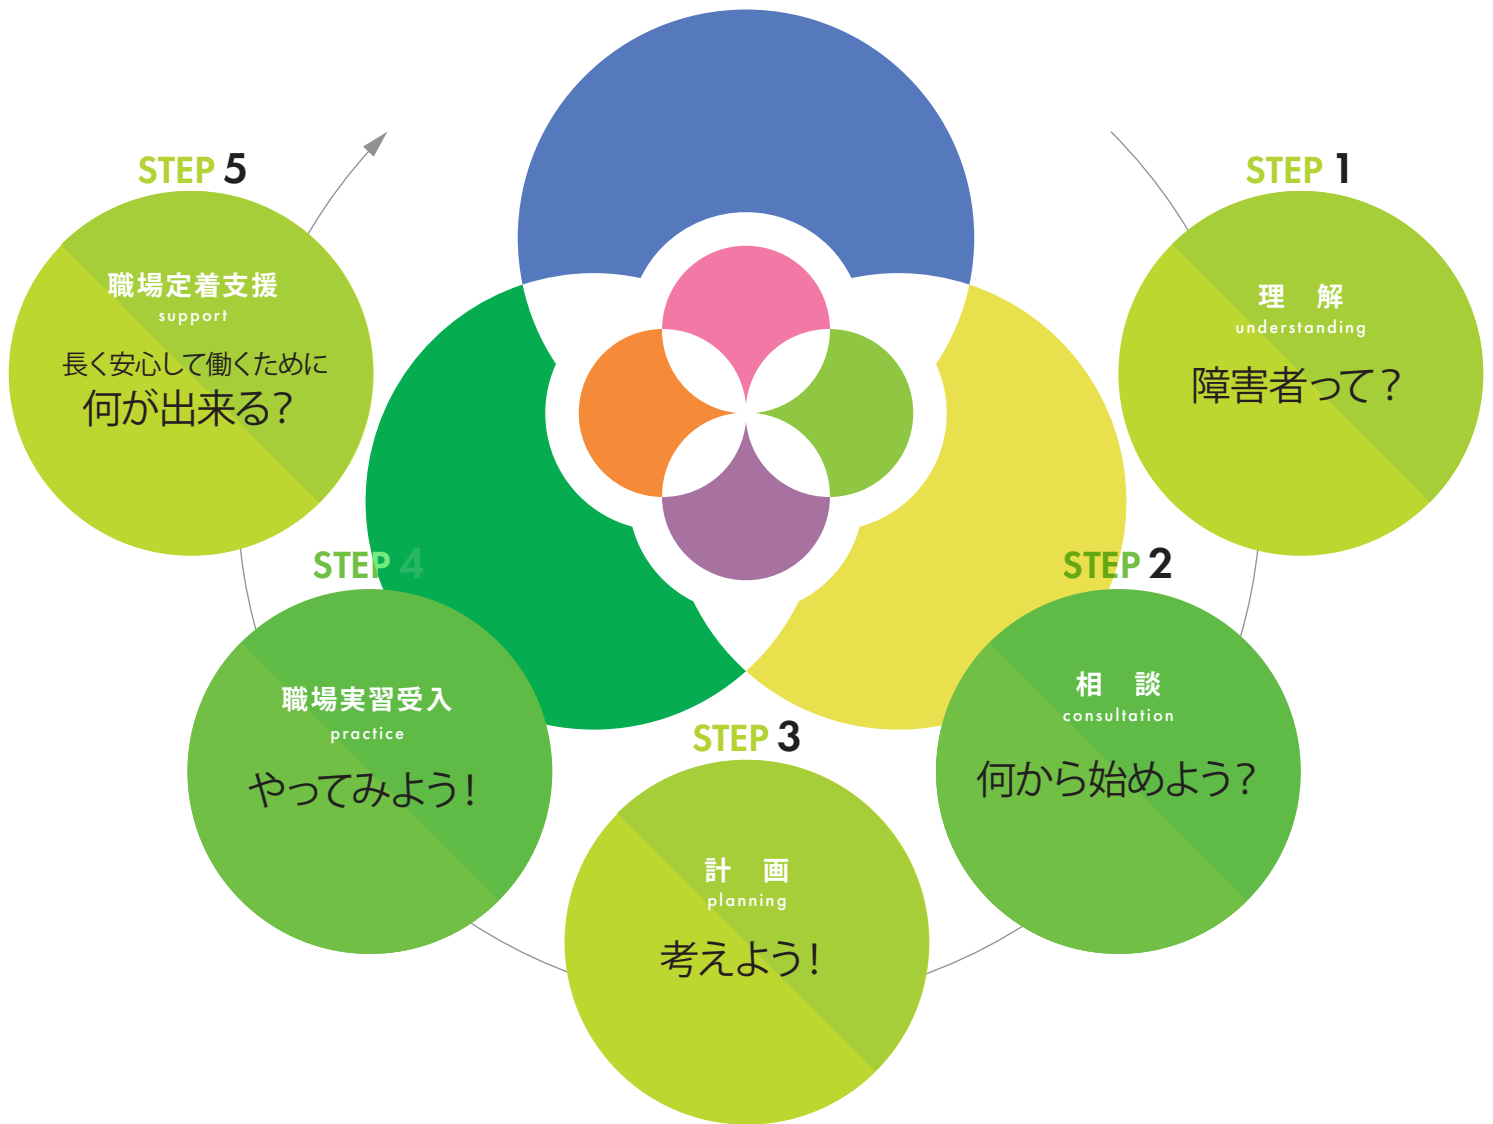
STEP 5

職場定着支援
support
長く安心して働くために
何が出来る?

STEP 1

理　解
understanding
障害者って?

STEP 4

職場実習受入
practice
やってみよう!

STEP 2

相　談
consultation
何から始めよう?

STEP 3

計　画
planning
考えよう!